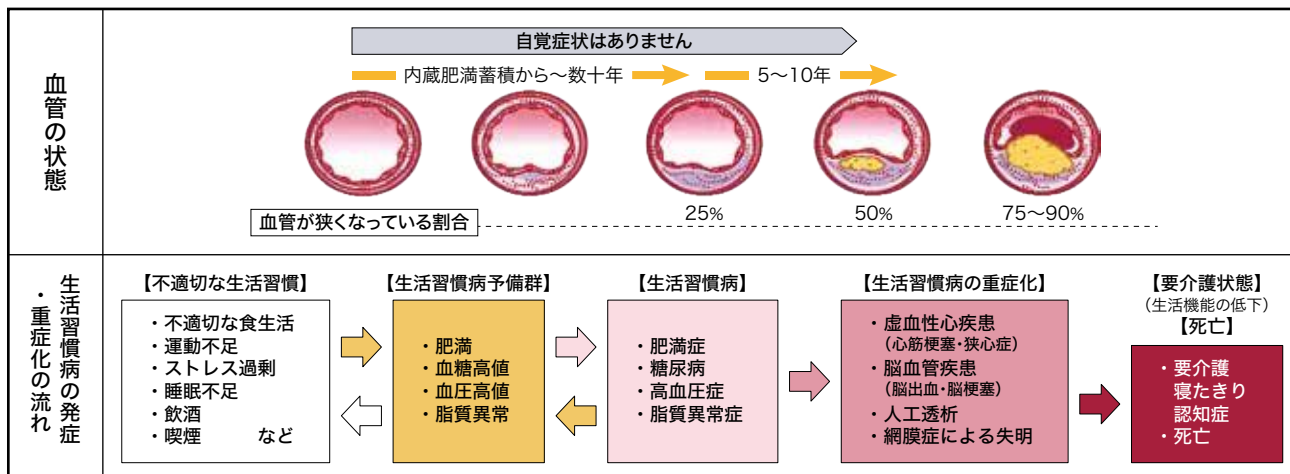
血管の状態

自覚症状はありません

内蔵肥満蓄積から～数十年

5～10年

血管が狭くなっている割合

25%

50%

75～90%

生活習慣病の発症・重症化の流れ

【不適切な生活習慣】
・不適切な食生活
・運動不足
・ストレス過剰
・睡眠不足
・飲酒
・喫煙　など

【生活習慣病予備群】
・肥満
・血糖高値
・血圧高値
・脂質異常

【生活習慣病】
・肥満症
・糖尿病
・高血圧症
・脂質異常症

【生活習慣病の重症化】
・虚血性心疾患
（心筋梗塞・狭心症）
・脳血管疾患
（脳出血・脳梗塞）
・人工透析
・網膜症による失明

【要介護状態】
（生活機能の低下）
【死亡】
・要介護
寝たきり
認知症
・死亡